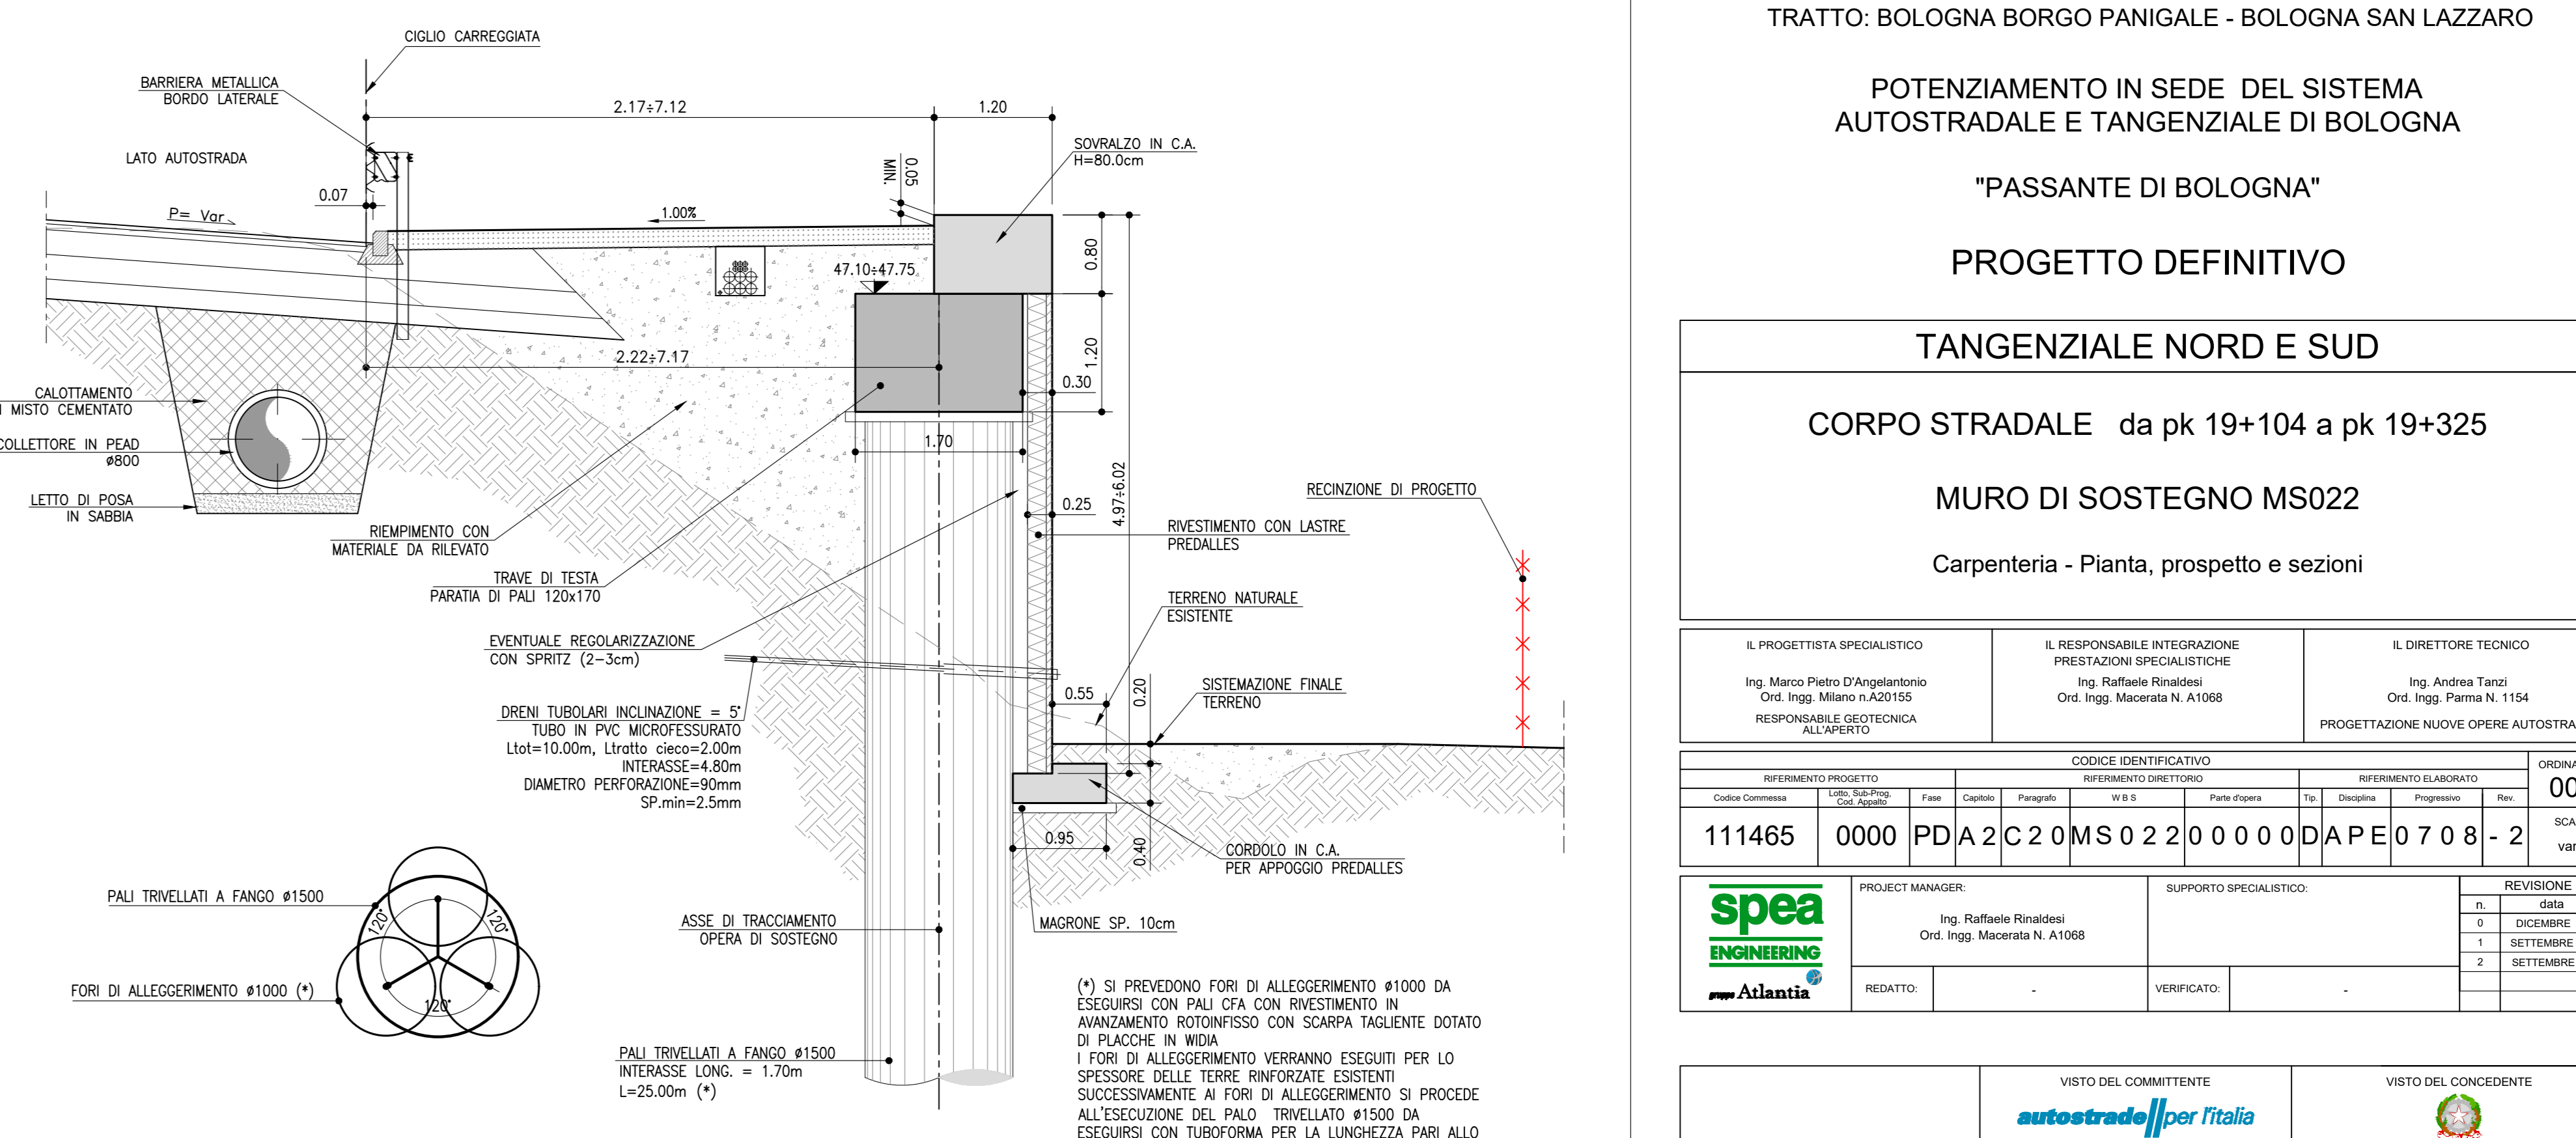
CIGLIO CARREGGIATA

BARRIERA METALLICA
BORDO LATERALE

LATO AUTOSTRADA

2.17÷7.12

1.20

SOVRALZO IN C.A.
H=80.0cm

MIN. 0.05

0.07

P= Var

1.00%

47.10÷47.75

0.80

1.20

2.22÷7.17

0.30

CALOTTAMENTO
IN MISTO CEMENTATO

COLLETTORE IN PEAD
ø800

1.70

LETTO DI POSA
IN SABBIA

RIEMPIMENTO CON
MATERIALE DA RILEVATO

0.25

4.97÷6.02

RECINZIONE DI PROGETTO

RIVESTIMENTO CON LASTRE
PREDALLES

TRAVE DI TESTA
PARATIA DI PALI 120x170

TERRENO NATURALE
ESISTENTE

EVENTUALE REGOLARIZZAZIONE
CON SPRITZ (2–3cm)

0.55

0.20

SISTEMAZIONE FINALE
TERRENO

DRENI TUBOLARI INCLINAZIONE = 5°
TUBO IN PVC MICROFESSURATO
Ltot=10.00m, Ltratto cieco=2.00m
INTERASSE=4.80m
DIAMETRO PERFORAZIONE=90mm
SP.min=2.5mm

0.95

0.40

CORDOLO IN C.A.
PER APPOGGIO PREDALLES

PALI TRIVELLATI A FANGO ø1500

120°

120°

120°

FORI DI ALLEGGERIMENTO ø1000 (*)

ASSE DI TRACCIAMENTO
OPERA DI SOSTEGNO

MAGRONE SP. 10cm

PALI TRIVELLATI A FANGO ø1500
INTERASSE LONG. = 1.70m
L=25.00m (*)

(*) SI PREVEDONO FORI DI ALLEGGERIMENTO ø1000 DA ESEGUIRSI CON PALI CFA CON RIVESTIMENTO IN AVANZAMENTO ROTOINFISSO CON SCARPA TAGLIENTE DOTATO DI PLACCHE IN WIDIA
I FORI DI ALLEGGERIMENTO VERRANNO ESEGUITI PER LO SPESSORE DELLE TERRE RINFORZATE ESISTENTI
SUCCESSIVAMENTE AI FORI DI ALLEGGERIMENTO SI PROCEDE ALL'ESECUZIONE DEL PALO TRIVELLATO ø1500 DA ESEGUIRSI CON TUBOFORMA PER LA LUNGHEZZA PARI ALLO

TRATTO: BOLOGNA BORGO PANIGALE - BOLOGNA SAN LAZZARO

POTENZIAMENTO IN SEDE DEL SISTEMA
AUTOSTRADALE E TANGENZIALE DI BOLOGNA

"PASSANTE DI BOLOGNA"

PROGETTO DEFINITIVO

TANGENZIALE NORD E SUD

CORPO STRADALE da pk 19+104 a pk 19+325

MURO DI SOSTEGNO MS022

Carpenteria - Pianta, prospetto e sezioni

| IL PROGETTISTA SPECIALISTICO | IL RESPONSABILE INTEGRAZIONE PRESTAZIONI SPECIALISTICHE | IL DIRETTORE TECNICO |
|---|---|---|
| Ing. Marco Pietro D'Angelantonio Ord. Ingg. Milano n.A20155 RESPONSABILE GEOTECNICA ALL'APERTO | Ing. Raffaele Rinaldesi Ord. Ingg. Macerata N. A1068 | Ing. Andrea Tanzi Ord. Ingg. Parma N. 1154 PROGETTAZIONE NUOVE OPERE AUTOSTRA |

CODICE IDENTIFICATIVO
RIFERIMENTO PROGETTO | RIFERIMENTO DIRETTORIO | RIFERIMENTO ELABORATO | ORDINA

| Codice Commessa | Lotto, Sub-Prog. Cod. Appalto | Fase | Capitolo | Paragrafo | W B S | Parte d'opera | Tip. | Disciplina | Progressivo | Rev. |
|---|---|---|---|---|---|---|---|---|---|---|
| 111465 | 0000 | PD | A 2 | C 2 0 | M S 0 2 2 | 0 0 0 0 0 | D | A P E | 0 7 0 8 | - 2 |

00
SCA
var

spea ENGINEERING
gruppo Atlantia

PROJECT MANAGER:
Ing. Raffaele Rinaldesi
Ord. Ingg. Macerata N. A1068

SUPPORTO SPECIALISTICO:

REDATTO: -
VERIFICATO: -

REVISIONE
| n. | data |
|---|---|
| 0 | DICEMBRE |
| 1 | SETTEMBRE |
| 2 | SETTEMBRE |

VISTO DEL COMMITTENTE
autostrade per l'italia

VISTO DEL CONCEDENTE